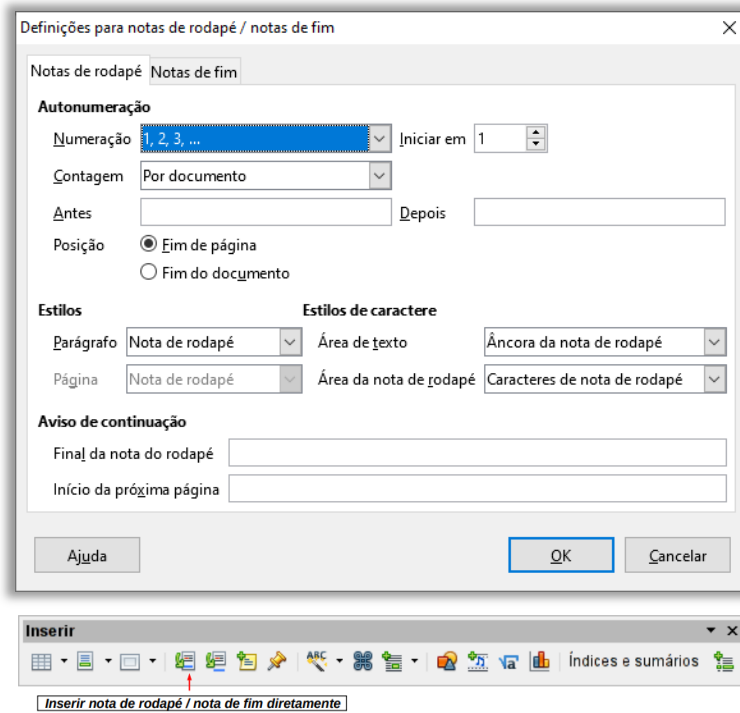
Definições para notas de rodapé / notas de fim

Notas de rodapé Notas de fim

Autonumeração

Numeração 1, 2, 3, ... Iniciar em 1

Contagem Por documento

Antes Depois

Posição Fim de página

Fim do documento

Estilos

Parágrafo Nota de rodapé

Página Nota de rodapé

Estilos de caractere

Área de texto Âncora da nota de rodapé

Área da nota de rodapé Caracteres de nota de rodapé

Aviso de continuação

Final da nota do rodapé

Início da próxima página

Ajuda OK Cancelar

Inserir

Índices e sumários

Inserir nota de rodapé / nota de fim diretamente